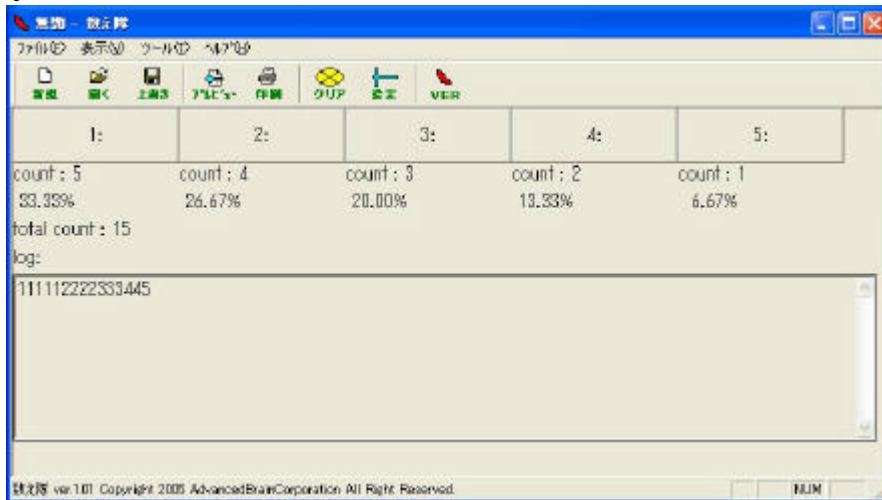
無題 - 数え隊

ファイル(F) 表示(V) ツール(T) ヘルプ(H)

新規 開く 上書き プレビュー 印刷 クリア 設定 VER

| 1: | 2: | 3: | 4: | 5: |
|---|---|---|---|---|

count : 5
33.33%

count : 4
26.67%

count : 3
20.00%

count : 2
13.33%

count : 1
6.67%

total count : 15

log:

111112222333445

数え隊 ver.1.01 Copyright 2005 AdvancedBrainCorporation All Right Reserved.

NUM